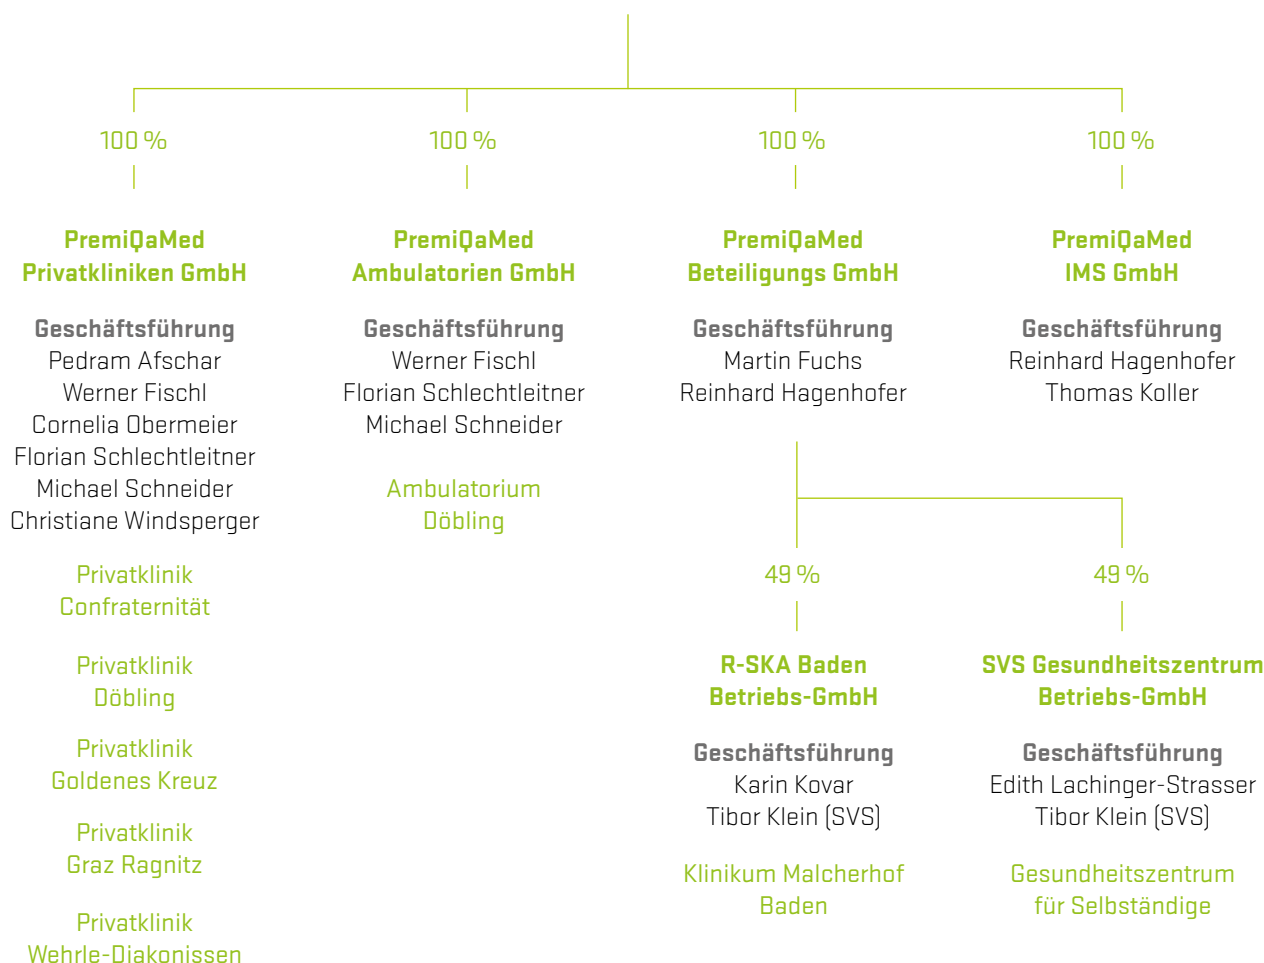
100 %

PremiQaMed Privatkliniken GmbH

Geschäftsführung
Pedram Afschar
Werner Fischl
Cornelia Obermeier
Florian Schlechtleitner
Michael Schneider
Christiane Windsperger

Privatklinik Confraternität

Privatklinik Döbling

Privatklinik Goldenes Kreuz

Privatklinik Graz Ragnitz

Privatklinik Wehrle-Diakonissen

100 %

PremiQaMed Ambulatorien GmbH

Geschäftsführung
Werner Fischl
Florian Schlechtleitner
Michael Schneider

Ambulatorium Döbling

100 %

PremiQaMed Beteiligungs GmbH

Geschäftsführung
Martin Fuchs
Reinhard Hagenhofer

49 %

R-SKA Baden Betriebs-GmbH

Geschäftsführung
Karin Kovar
Tibor Klein (SVS)

Klinikum Malcherhof Baden

49 %

SVS Gesundheitszentrum Betriebs-GmbH

Geschäftsführung
Edith Lachinger-Strasser
Tibor Klein (SVS)

Gesundheitszentrum für Selbständige

100 %

PremiQaMed IMS GmbH

Geschäftsführung
Reinhard Hagenhofer
Thomas Koller